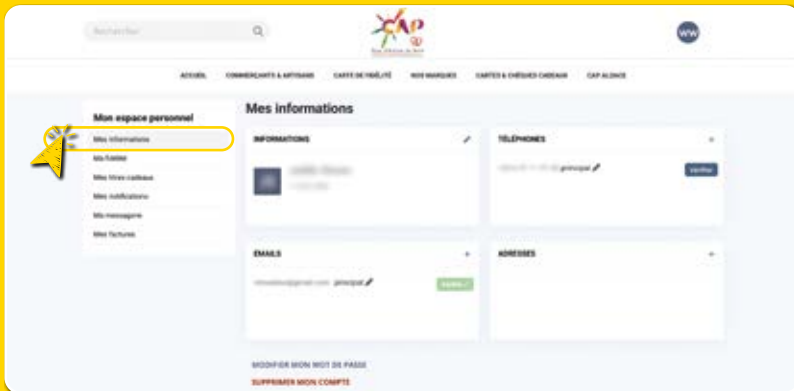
Rechercher

CAP

WW

ACCUEIL COMMERÇANTS & ARTISANS CARTE DE FIDÉLITÉ NOS MARQUES CARTES & CHÈQUES CADEAUX CAP ALSACE

Mon espace personnel

Mes informations

Ma fidélité

Mes titres cadeaux

Mes notifications

Ma messagerie

Mes factures

Mes informations

INFORMATIONS

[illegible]

TÉLÉPHONES

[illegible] principal

Vérifier

EMAILS

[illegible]@gmail.com principal

Vérifié ✓

ADRESSES

MODIFIER MON MOT DE PASSE

SUPPRIMER MON COMPTE